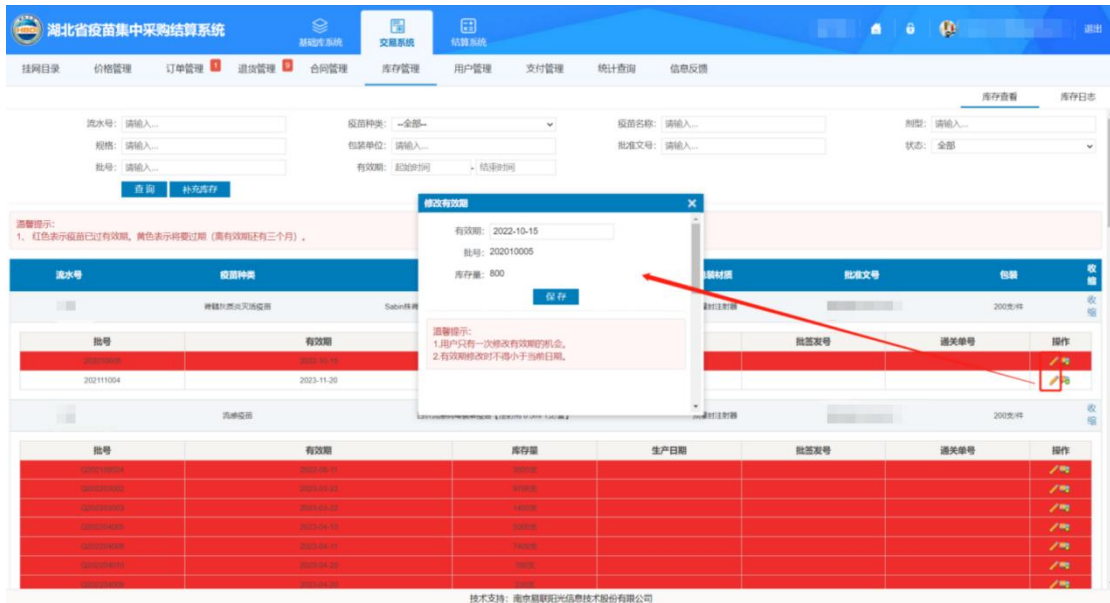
湖北省疫苗集中采购结算系统

基础库系统 交易系统 结算系统

退出

挂网目录 价格管理 订单管理 1 退货管理 9 合同管理 库存管理 用户管理 支付管理 统计查询 信息反馈

库存查看 库存日志

流水号: 请输入...
疫苗种类: --全部--
疫苗名称: 请输入...
剂型: 请输入...
规格: 请输入...
包装单位: 请输入...
批准文号: 请输入...
状态: 全部
批号: 请输入...
有效期: 起始时间 - 结束时间

查询 补充库存

温馨提示:
1、红色表示疫苗已过有效期,黄色表示将要过期(离有效期还有三个月)。

| 流水号 | 疫苗种类 | | 包装材质 | 批准文号 | 包装 | 收缩 |
|---|---|---|---|---|---|---|
| | 脊髓灰质炎灭活疫苗 | Sabin株脊 | 预灌封注射器 | | 200支/件 | 收缩 |

| 批号 | 有效期 | | 批签发号 | 通关单号 | 操作 |
|---|---|---|---|---|---|
| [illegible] | 2022-10-15 | | | | |
| 202111004 | 2023-11-20 | | | | |

| | 流感疫苗 | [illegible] | 预灌封注射器 | | 200支/件 | 收缩 |
|---|---|---|---|---|---|---|

| 批号 | 有效期 | 库存量 | 生产日期 | 批签发号 | 通关单号 | 操作 |
|---|---|---|---|---|---|---|
| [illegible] | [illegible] | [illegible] | | | | |
| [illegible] | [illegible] | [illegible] | | | | |
| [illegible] | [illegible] | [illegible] | | | | |
| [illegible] | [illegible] | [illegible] | | | | |
| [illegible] | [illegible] | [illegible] | | | | |
| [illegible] | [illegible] | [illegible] | | | | |
| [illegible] | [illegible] | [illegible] | | | | |

修改有效期
有效期: 2022-10-15
批号: 202010005
库存量: 800
保存

温馨提示:
1.用户只有一次修改有效期的机会。
2.有效期修改时不得小于当前日期。

技术支持: 南京易联阳光信息技术股份有限公司